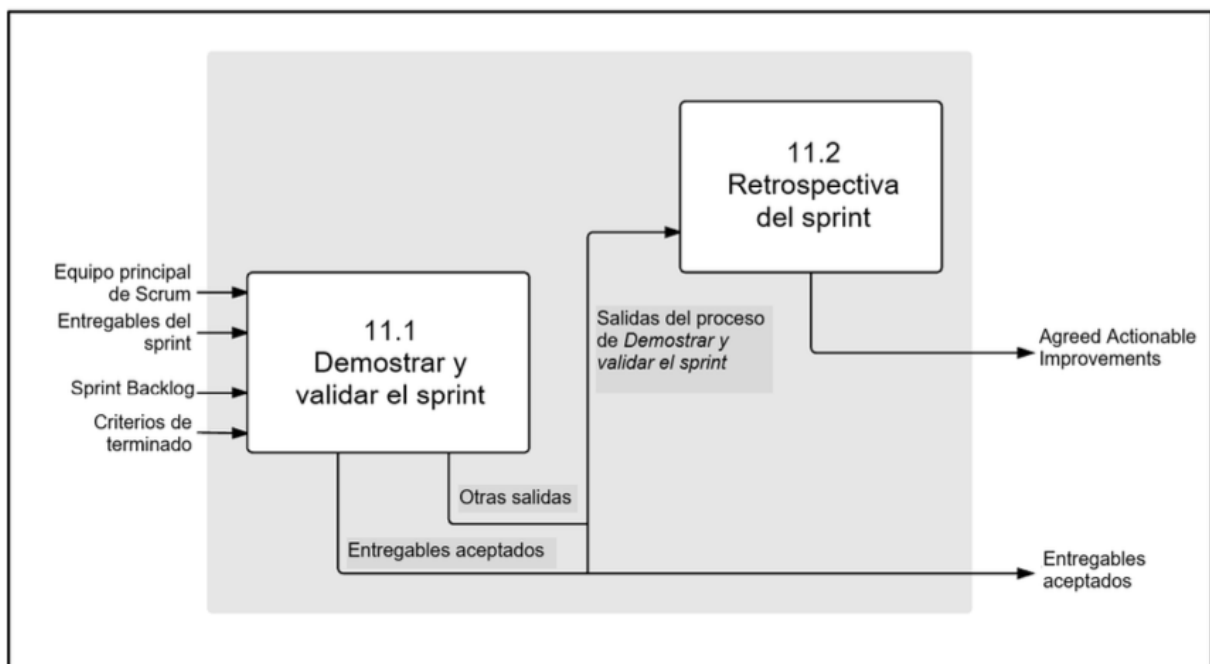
Equipo principal de Scrum

Entregables del sprint

Sprint Backlog

Criterios de terminado

11.1
Demostrar y validar el sprint

Salidas del proceso de *Demostrar y validar el sprint*

11.2
Retrospectiva del sprint

Agreed Actionable Improvements

Otras salidas

Entregables aceptados

Entregables aceptados